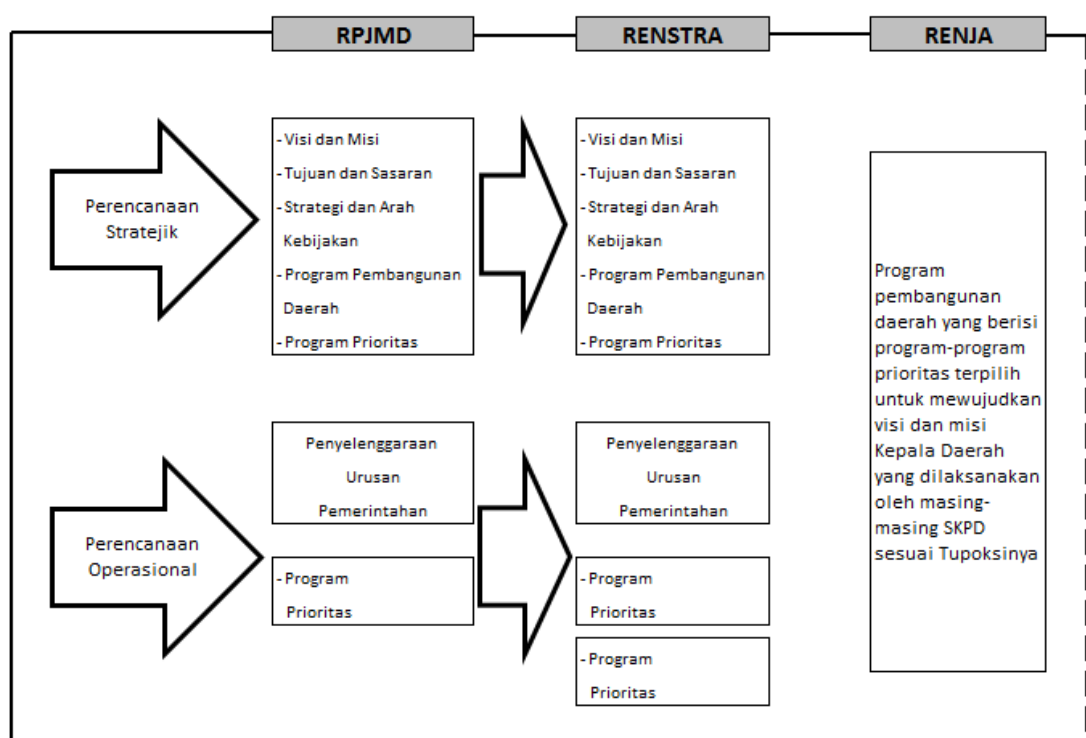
RPJMD

RENSTRA

RENJA

Perencanaan Stratejik

- Visi dan Misi
- Tujuan dan Sasaran
- Strategi dan Arah Kebijakan
- Program Pembangunan Daerah
- Program Prioritas

- Visi dan Misi
- Tujuan dan Sasaran
- Strategi dan Arah Kebijakan
- Program Pembangunan Daerah
- Program Prioritas

Program pembangunan daerah yang berisi program-program prioritas terpilih untuk mewujudkan visi dan misi Kepala Daerah yang dilaksanakan oleh masing-masing SKPD sesuai Tupoksinya

Perencanaan Operasional

Penyelenggaraan Urusan Pemerintahan

- Program Prioritas

Penyelenggaraan Urusan Pemerintahan

- Program Prioritas

- Program Prioritas